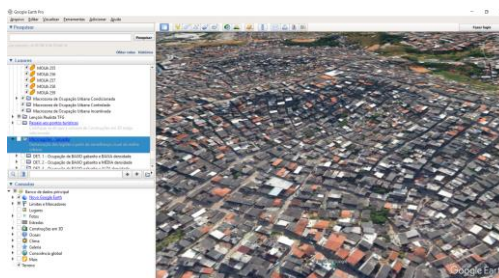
Google Earth Pro

Arquivo Editar Visualizar Ferramentas Adicionar Ajuda

▼ Pesquisar

Pesquisar

Mais vistas Histórico

▼ Lugares

MDUA-225
MDUA-226
MDUA-227
MDUA-228
MDUA-229

Macrozona de Ocupação Urbana Condicionada
Macrozona de Ocupação Urbana Controlada
Macrozona de Ocupação Urbana Incentivada
Lençóis Rodoviá TFG
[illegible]
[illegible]
OKT. 1 - Ocupação de BAIXO gabarito e BAIXA densidade
OKT. 2 - Ocupação de BAIXO gabarito e MÉDIA densidade
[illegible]

▼ Camadas

Banco de dados principal
Voyage Google Earth
Limites e Marcadores
Lugares
Fotos
Estradas
Construções em 3D
Oceano
Clima
Galeria
Consciência global
Mais
Terreno

Google Earth